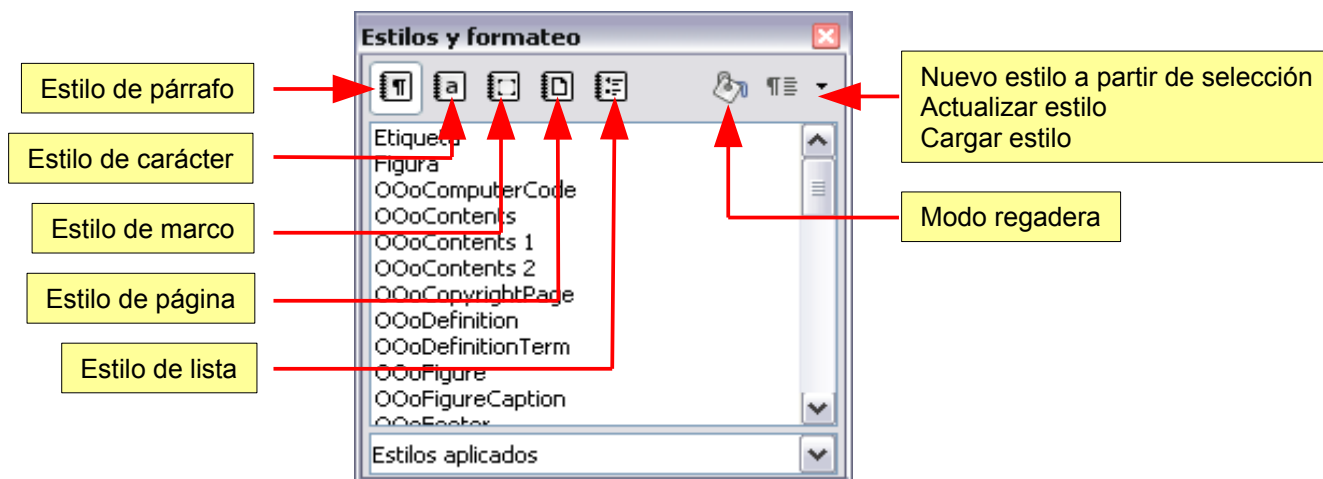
Estilos y formateo

Estilo de párrafo

Estilo de carácter

Estilo de marco

Estilo de página

Estilo de lista

Nuevo estilo a partir de selección
Actualizar estilo
Cargar estilo

Modo regadera

Etiqueta
Figura
OOoComputerCode
OOoContents
OOoContents 1
OOoContents 2
OOoCopyrightPage
OOoDefinition
OOoDefinitionTerm
OOoFigure
OOoFigureCaption
OOoFooter

Estilos aplicados